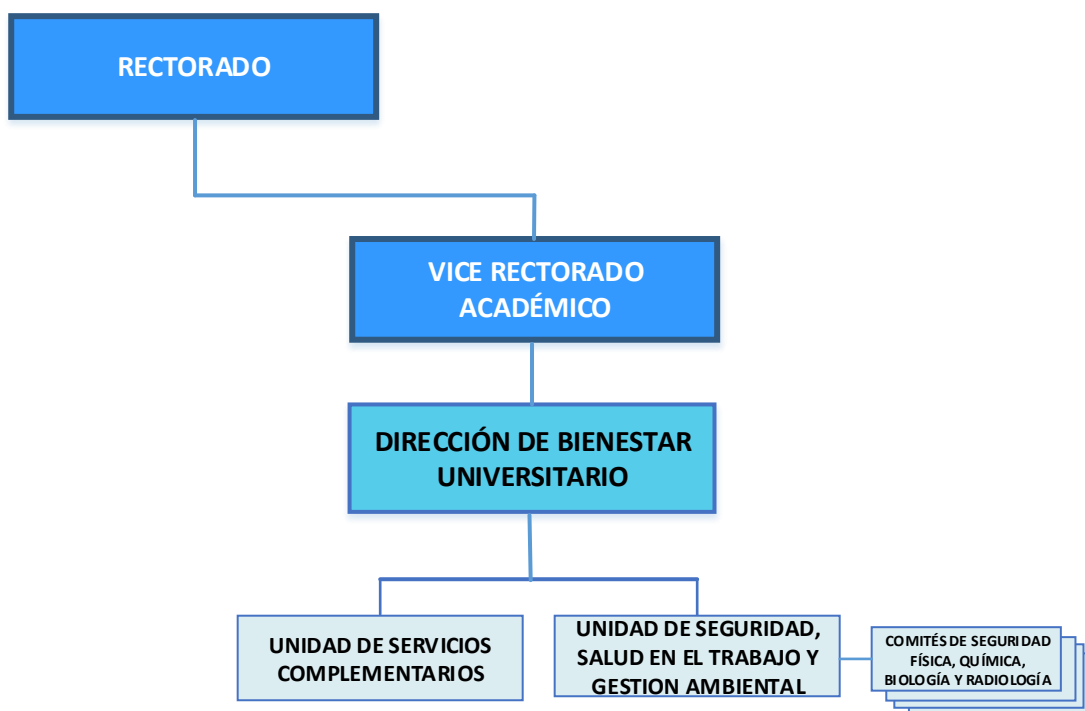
RECTORADO

VICE RECTORADO ACADÉMICO

DIRECCIÓN DE BIENESTAR UNIVERSITARIO

UNIDAD DE SERVICIOS COMPLEMENTARIOS

UNIDAD DE SEGURIDAD, SALUD EN EL TRABAJO Y GESTION AMBIENTAL

COMITÉS DE SEGURIDAD FÍSICA, QUÍMICA, BIOLOGÍA Y RADIOLOGÍA